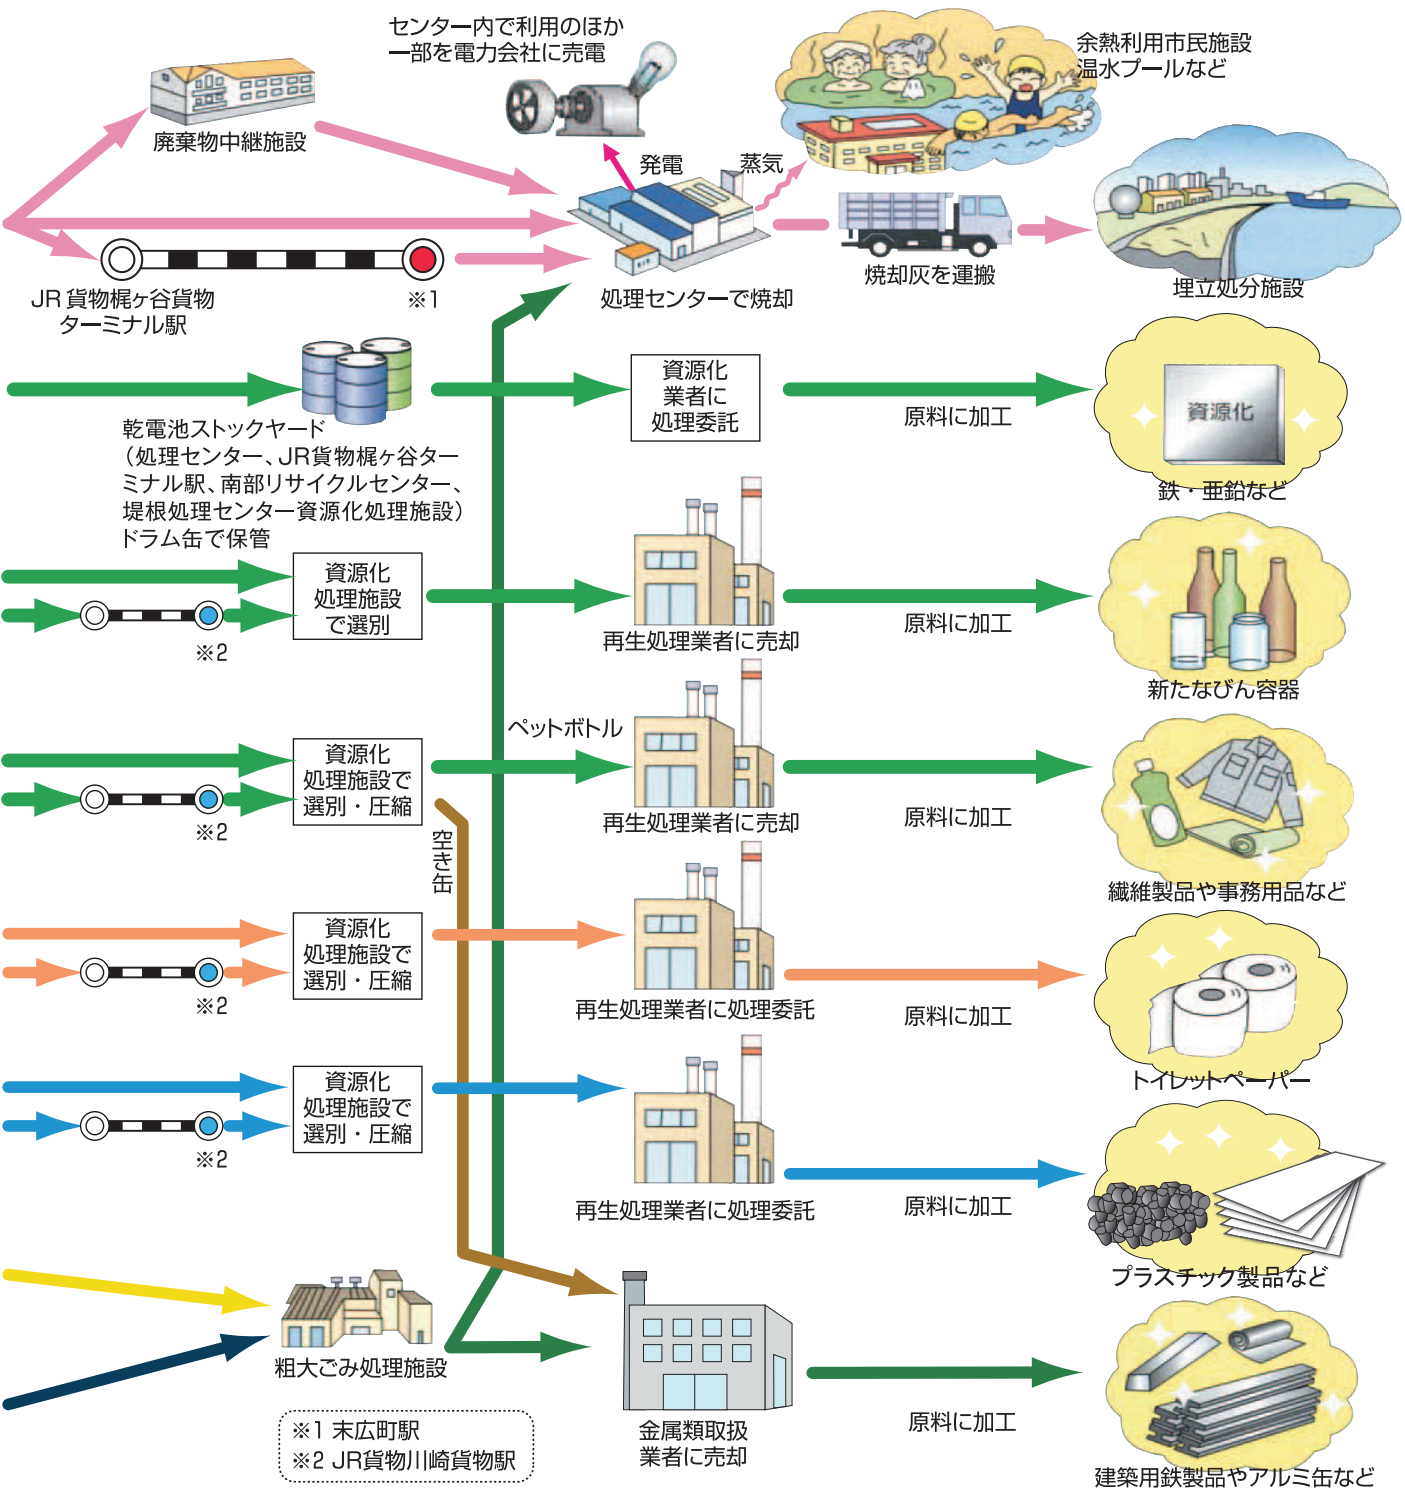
センター内で利用のほか
一部を電力会社に売電

余熱利用市民施設
温水プールなど

廃棄物中継施設

発電
蒸気

JR 貨物梶ヶ谷貨物
ターミナル駅

※1

処理センターで焼却

焼却灰を運搬

埋立処分施設

乾電池ストックヤード
（処理センター、JR貨物梶ヶ谷ターミナル駅、南部リサイクルセンター、堤根処理センター資源化処理施設）
ドラム缶で保管

資源化
業者に
処理委託

原料に加工

資源化

鉄・亜鉛など

資源化
処理施設
で選別

※2

再生処理業者に売却

原料に加工

新たなびん容器

ペットボトル

資源化
処理施設で
選別・圧縮

※2

空き缶

再生処理業者に売却

原料に加工

繊維製品や事務用品など

資源化
処理施設で
選別・圧縮

※2

再生処理業者に処理委託

原料に加工

トイレットペーパー

資源化
処理施設で
選別・圧縮

※2

再生処理業者に処理委託

原料に加工

プラスチック製品など

粗大ごみ処理施設

金属類取扱
業者に売却

原料に加工

建築用鉄製品やアルミ缶など

※1 末広町駅
※2 JR貨物川崎貨物駅